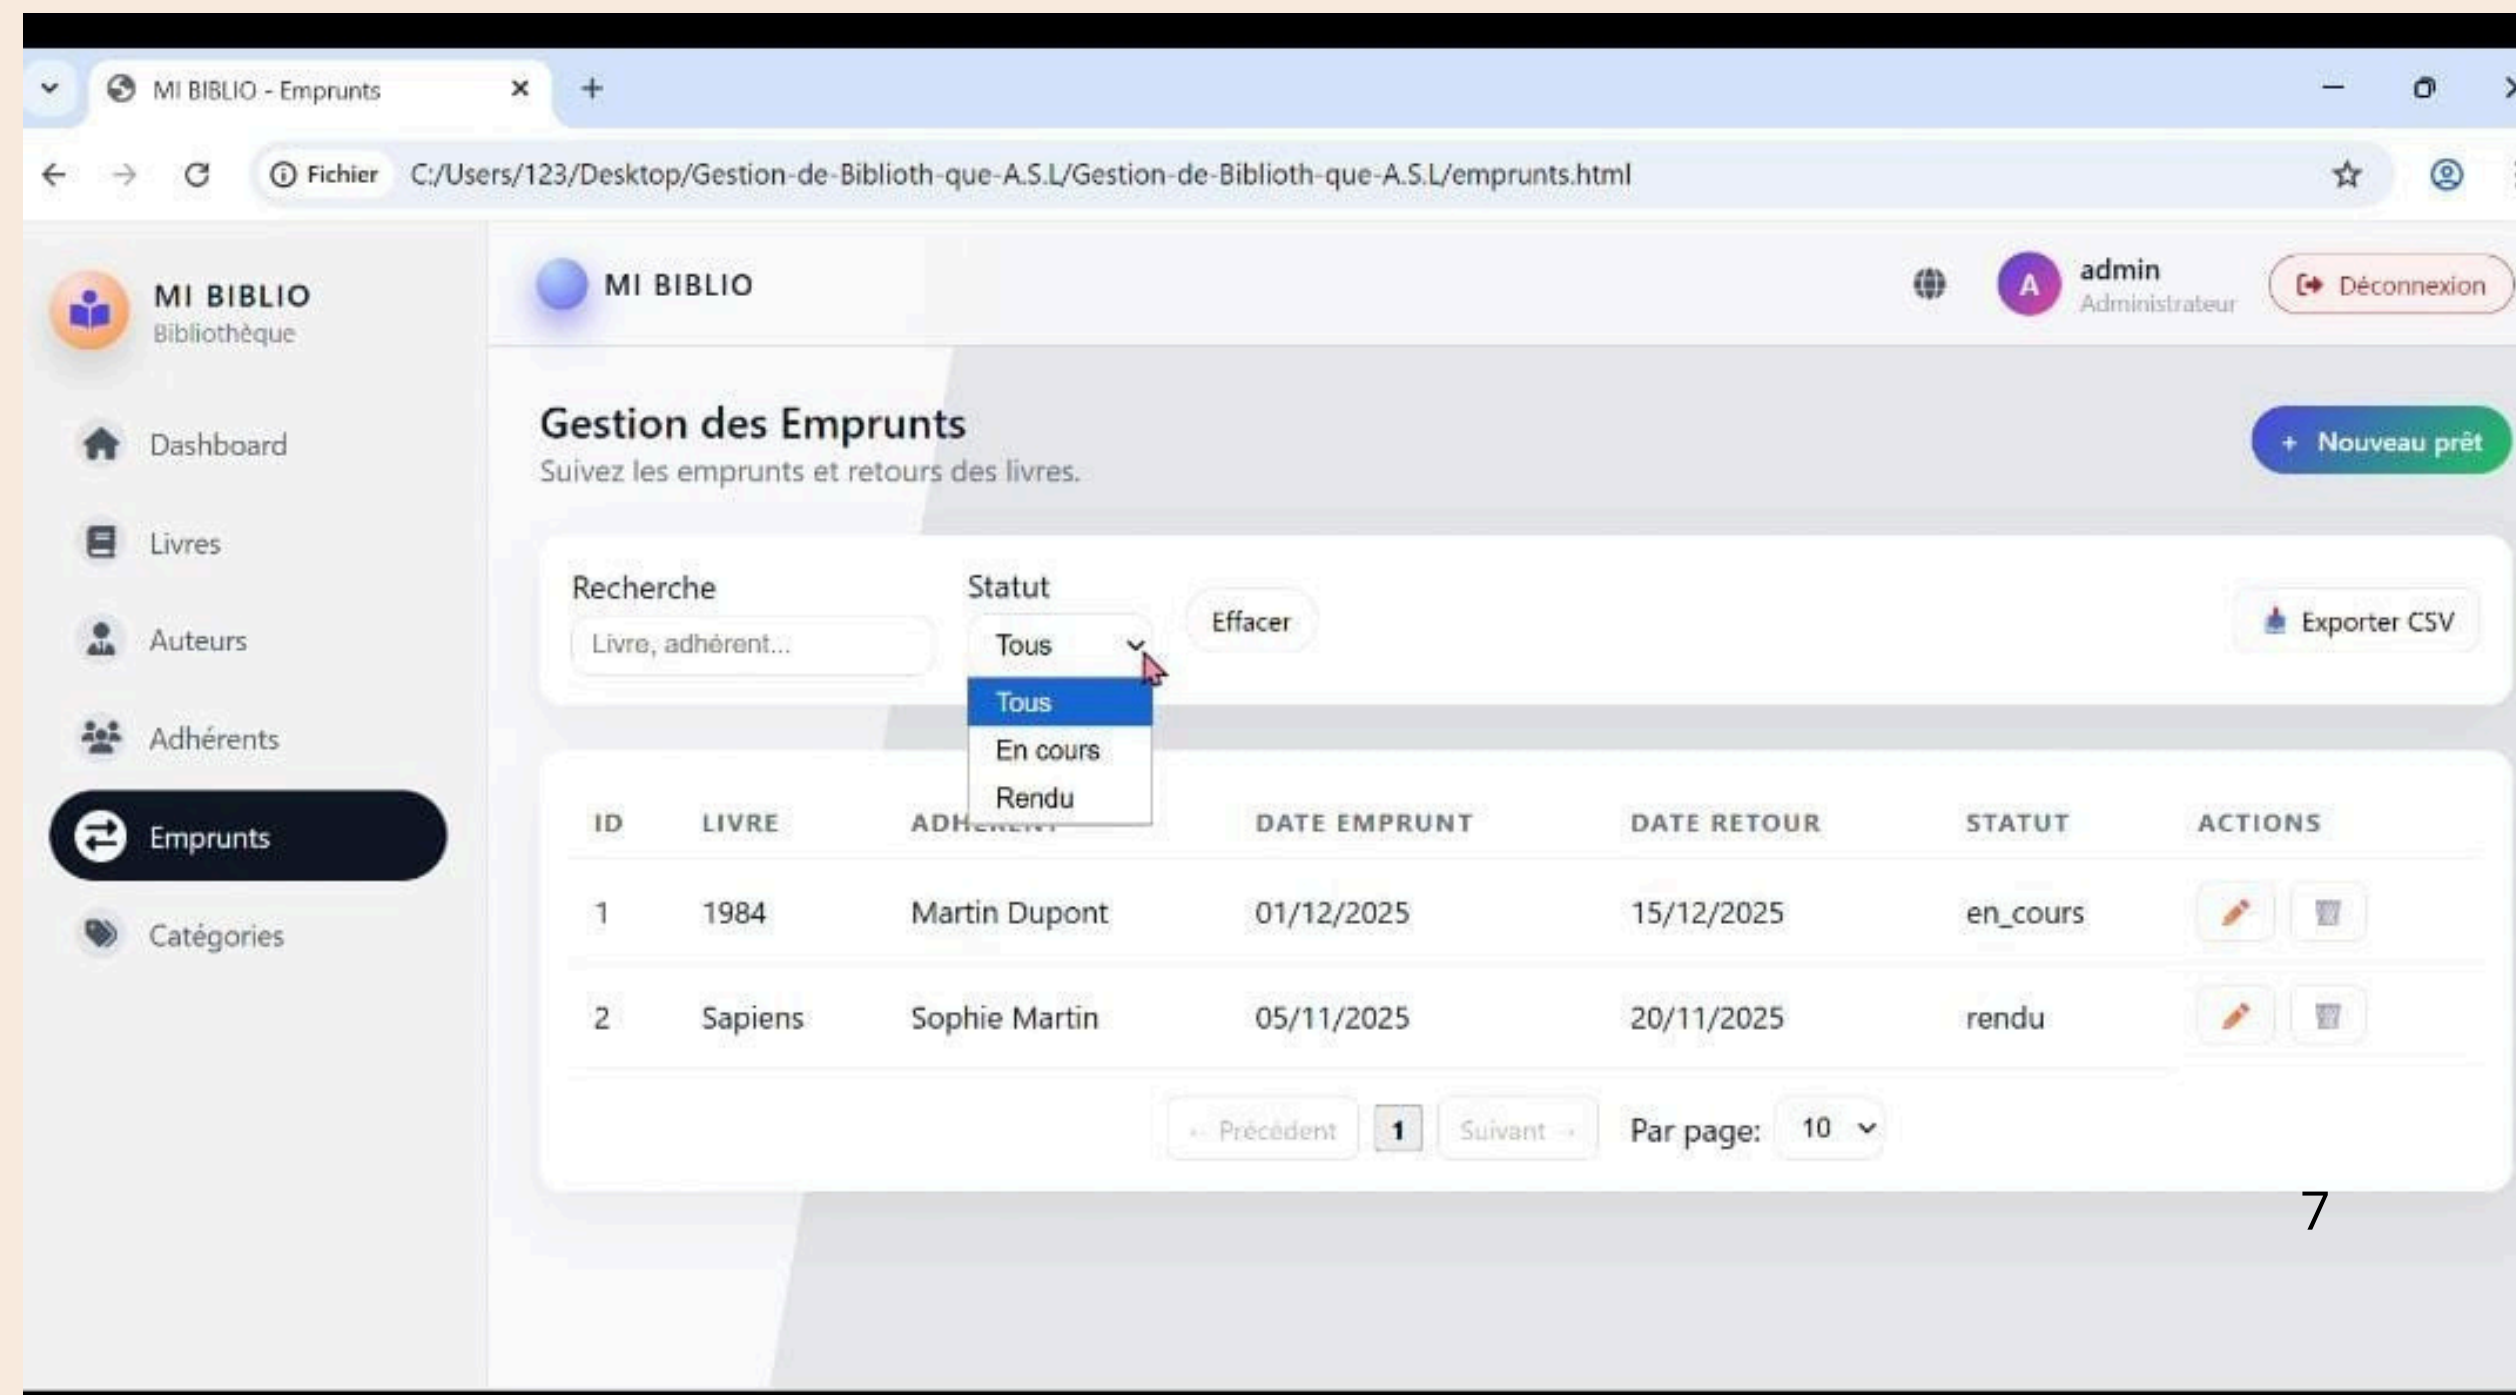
MI BIBLIO - Emprunts

Fichier C:/Users/123/Desktop/Gestion-de-Biblioth-que-A.S.L/Gestion-de-Biblioth-que-A.S.L/emprunts.html

MI BIBLIO
Bibliothèque

Dashboard
Livres
Auteurs
Adhérents
Emprunts
Catégories

MI BIBLIO

A admin
Administrateur

Déconnexion

Gestion des Emprunts
Suivez les emprunts et retours des livres.

+ Nouveau prêt

Recherche
Livre, adhérent...

Statut
Tous
Tous
En cours
Rendu

Effacer

Exporter CSV

| ID | LIVRE | ADH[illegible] | DATE EMPRUNT | DATE RETOUR | STATUT | ACTIONS |
|---|---|---|---|---|---|---|
| 1 | 1984 | Martin Dupont | 01/12/2025 | 15/12/2025 | en_cours | |
| 2 | Sapiens | Sophie Martin | 05/11/2025 | 20/11/2025 | rendu | |

← Précédent 1 Suivant → Par page: 10

7